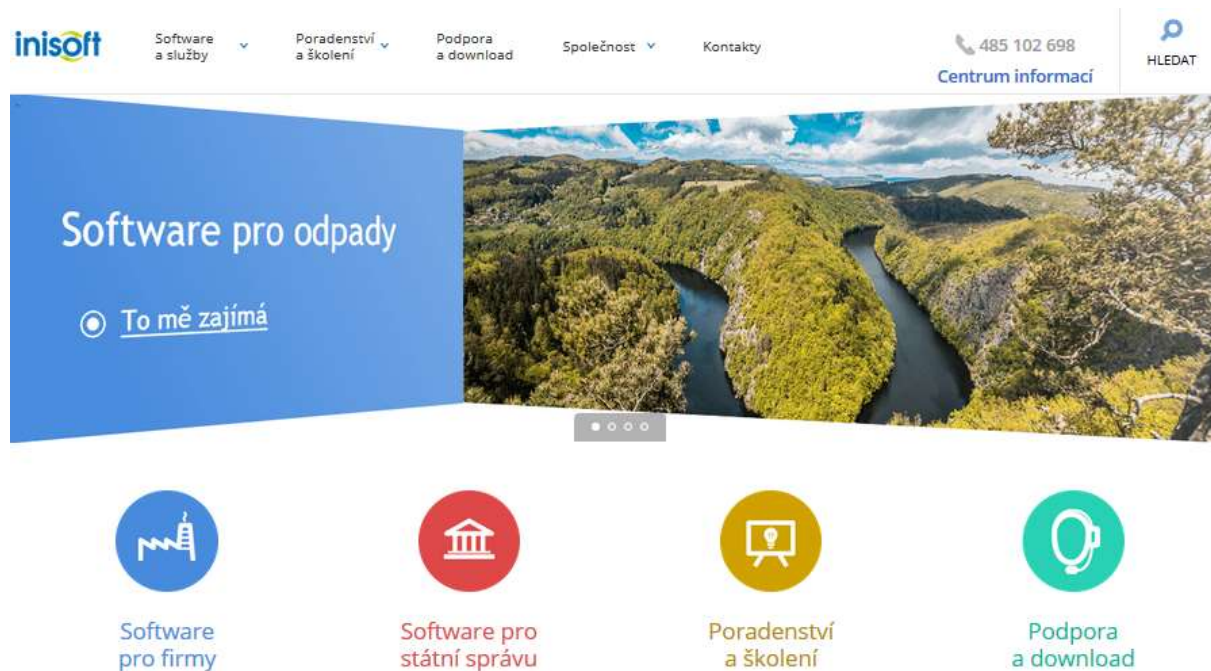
inisoft

Software a služby

Poradenství a školení

Podpora a download

Společnost

Kontakty

485 102 698

Centrum informací

HLEDAT

Software pro odpady

To mě zajímá

Software pro firmy

Software pro státní správu

Poradenství a školení

Podpora a download